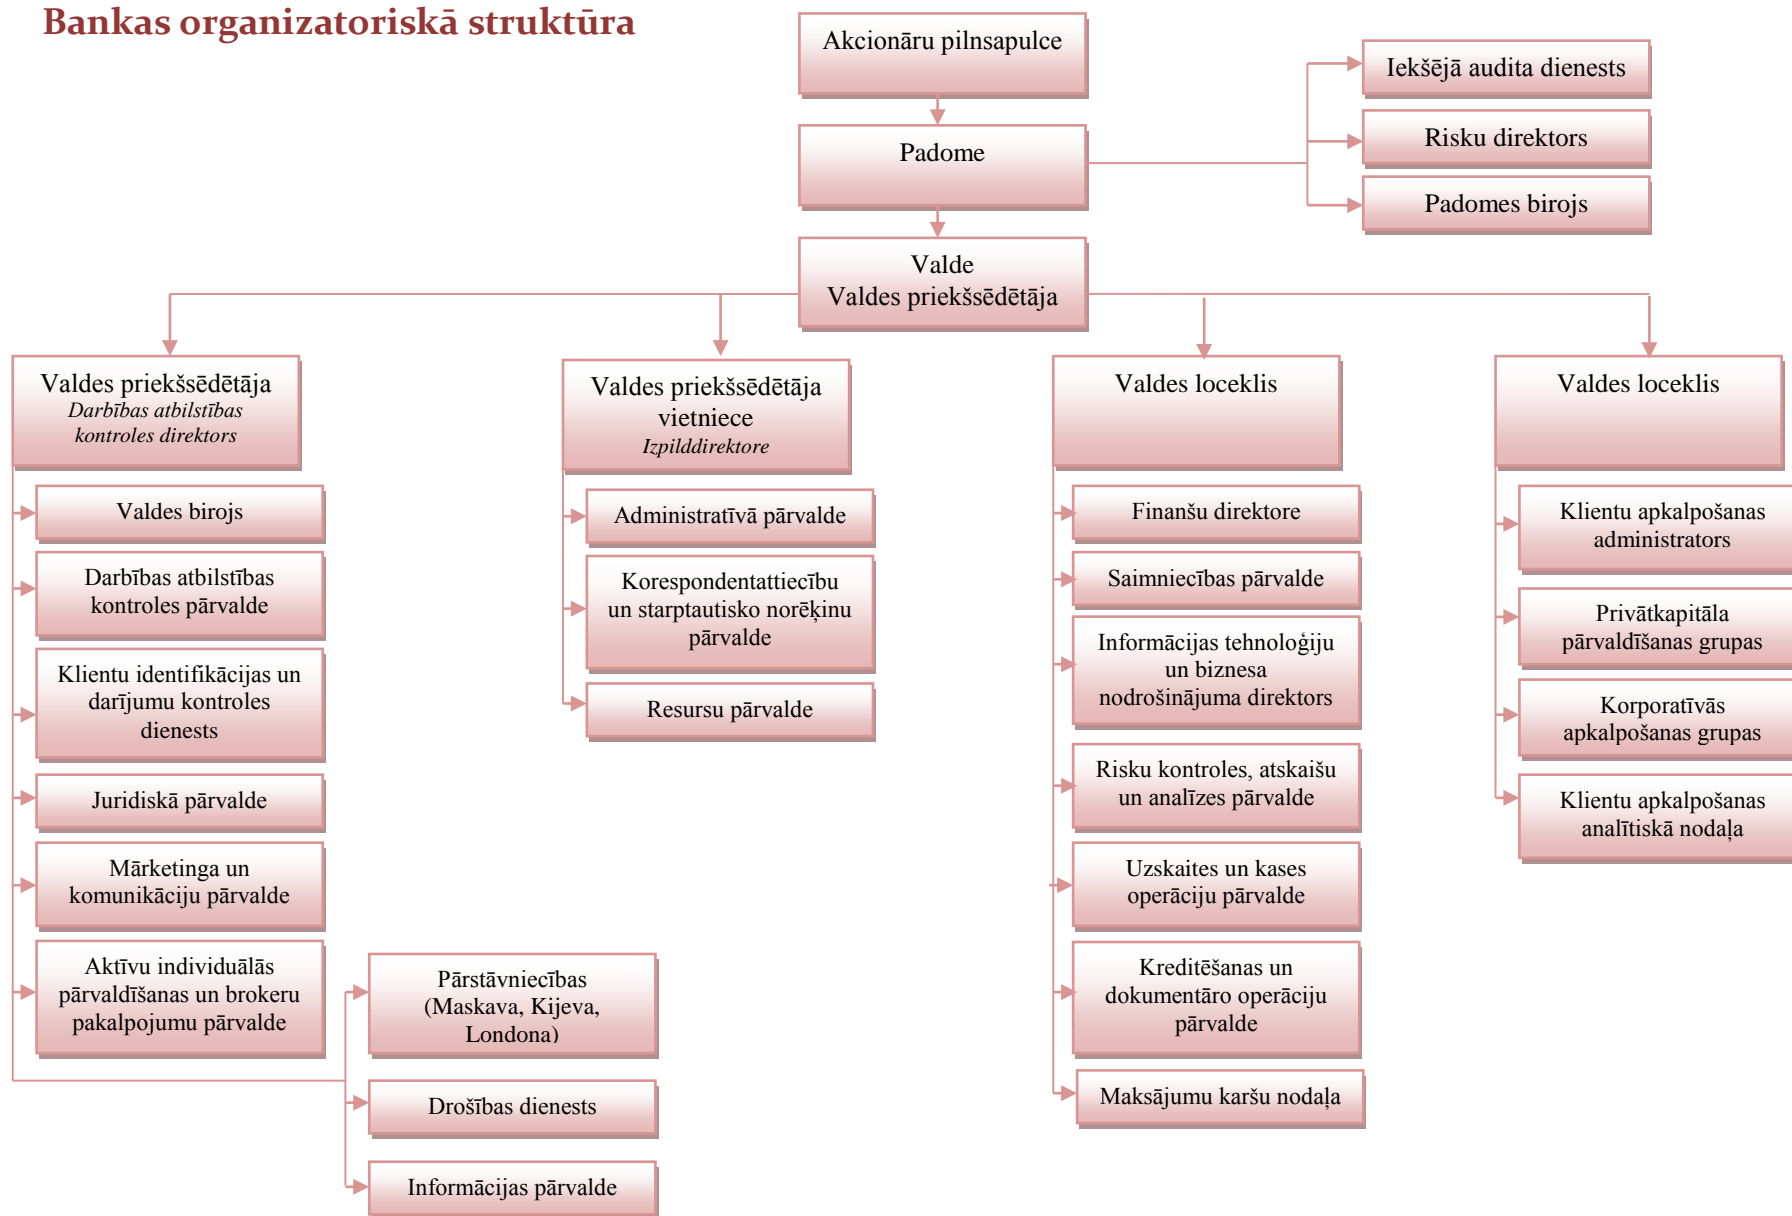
Bankas organizatoriskā struktūra

Akcionāru pilnsapulce

Padome

Iekšējā audita dienests

Risku direktors

Padomes birojs

Valde
Valdes priekšsēdētāja

Valdes priekšsēdētāja
Darbības atbilstības kontroles direktors

Valdes birojs

Darbības atbilstības kontroles pārvalde

Klientu identifikācijas un darījumu kontroles dienests

Juridiskā pārvalde

Mārketinga un komunikāciju pārvalde

Aktīvu individuālās pārvaldīšanas un brokeru pakalpojumu pārvalde

Pārstāvniecības (Maskava, Kijeva, Londona)

Drošības dienests

Informācijas pārvalde

Valdes priekšsēdētāja vietniece
Izpilddirektore

Administratīvā pārvalde

Korespondentattiecību un starptautisko norēķinu pārvalde

Resursu pārvalde

Valdes loceklis

Finanšu direktore

Saimniecības pārvalde

Informācijas tehnoloģiju un biznesa nodrošinājuma direktors

Risku kontroles, atskaišu un analīzes pārvalde

Uzskaites un kases operāciju pārvalde

Kreditēšanas un dokumentāro operāciju pārvalde

Maksājumu karšu nodaļa

Valdes loceklis

Klientu apkalpošanas administrators

Privātkapitāla pārvaldīšanas grupas

Korporatīvās apkalpošanas grupas

Klientu apkalpošanas analītiskā nodaļa